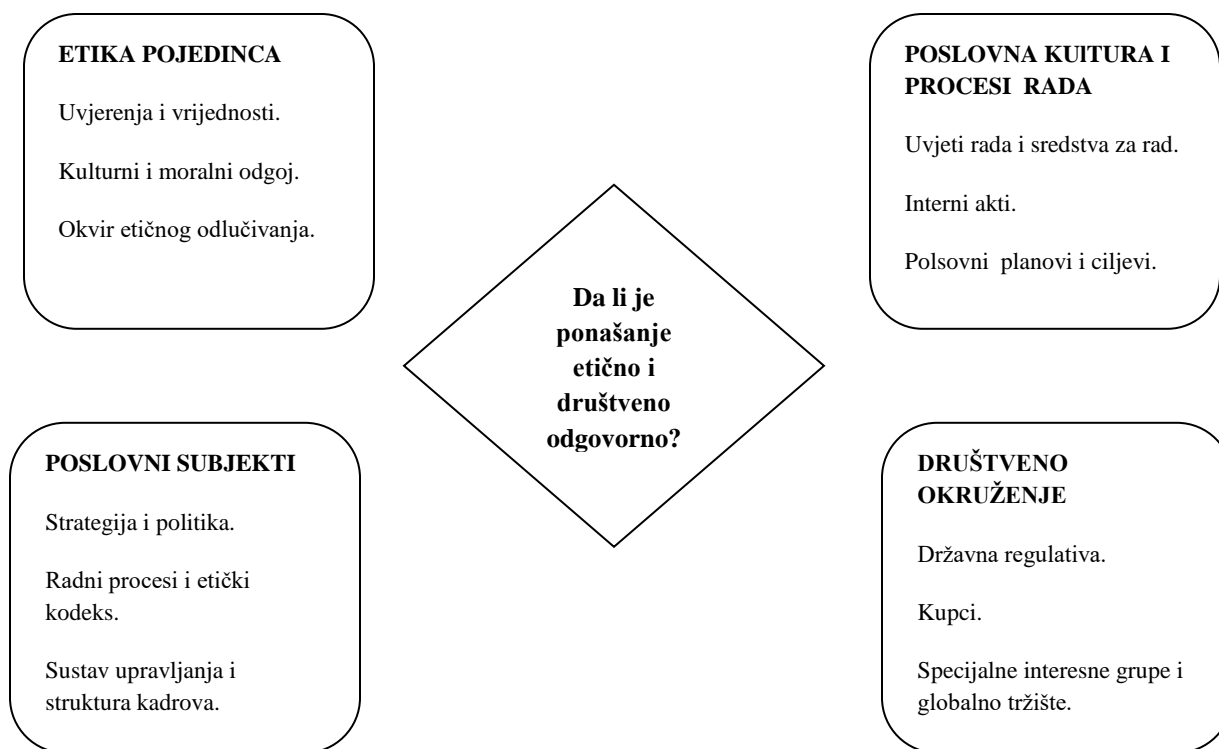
ETIKA POJEDINCA

Uvjerenja i vrijednosti.

Kulturni i moralni odgoj.

Okvir etičnog odlučivanja.

POSLOVNA KUITURA I PROCESI RADA

Uvjeti rada i sredstva za rad.

Interni akti.

Polsovni planovi i ciljevi.

Da li je ponašanje etično i društveno odgovorno?

POSLOVNI SUBJEKTI

Strategija i politika.

Radni procesi i etički kodeks.

Sustav upravljanja i struktura kadrova.

DRUŠTVENO OKRUŽENJE

Državna regulativa.

Kupci.

Specijalne interesne grupe i globalno tržište.